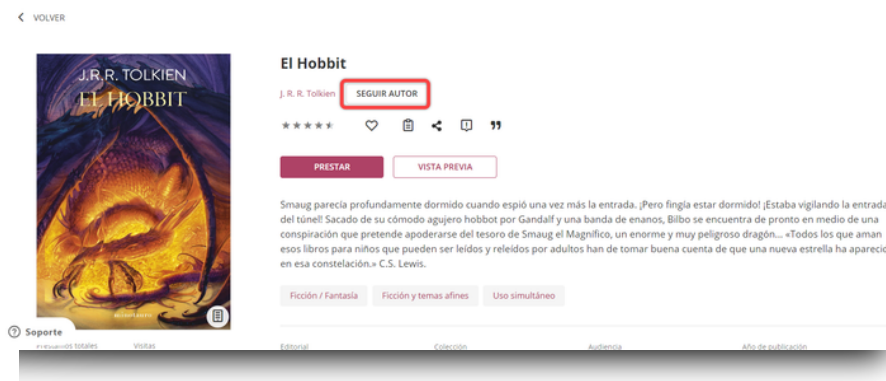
VOLVER

J.R.R. TOLKIEN
EL HOBBIT

El Hobbit

J. R. R. Tolkien SEGUIR AUTOR

PRESTAR VISTA PREVIA

Smaug parecía profundamente dormido cuando espió una vez más la entrada. ¡Pero fingía estar dormido! ¡Estaba vigilando la entrada del túnel! Sacado de su cómodo agujero hobbot por Gandalf y una banda de enanos, Bilbo se encuentra de pronto en medio de una conspiración que pretende apoderarse del tesoro de Smaug el Magnífico, un enorme y muy peligroso dragón... «Todos los que aman esos libros para niños que pueden ser leídos y releídos por adultos han de tomar buena cuenta de que una nueva estrella ha aparecido en esa constelación.» C.S. Lewis.

Ficción / Fantasía Ficción y temas afines Uso simultáneo

Soporte

Préstamos totales Visitas

Editorial Colección Audiencia Año de publicación